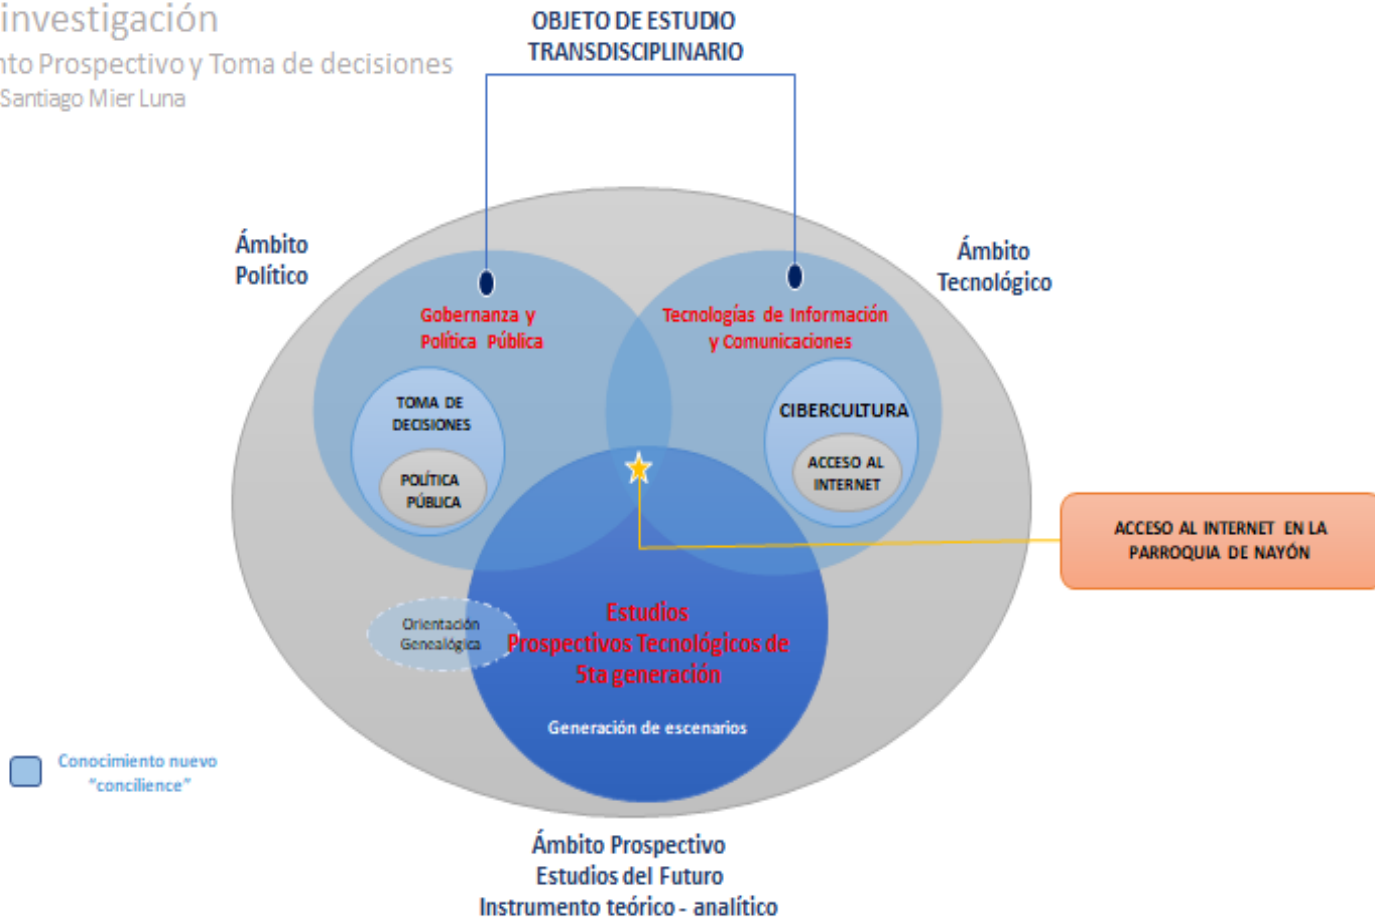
investigación
nto Prospectivo y Toma de decisiones
Santiago Mier Luna

OBJETO DE ESTUDIO
TRANSDISCIPLINARIO

Ámbito
Político

Ámbito
Tecnológico

Gobernanza y
Política Pública

Tecnologías de Información
y Comunicaciones

TOMA DE
DECISIONES

POLÍTICA
PÚBLICA

CIBERCULTURA

ACCESO AL
INTERNET

ACCESO AL INTERNET EN LA
PARROQUIA DE NAYÓN

Orientación
Genealógica

Estudios
Prospectivos Tecnológicos de
5ta generación

Generación de escenarios

Conocimiento nuevo
"concilience"

Ámbito Prospectivo
Estudios del Futuro
Instrumento teórico - analítico